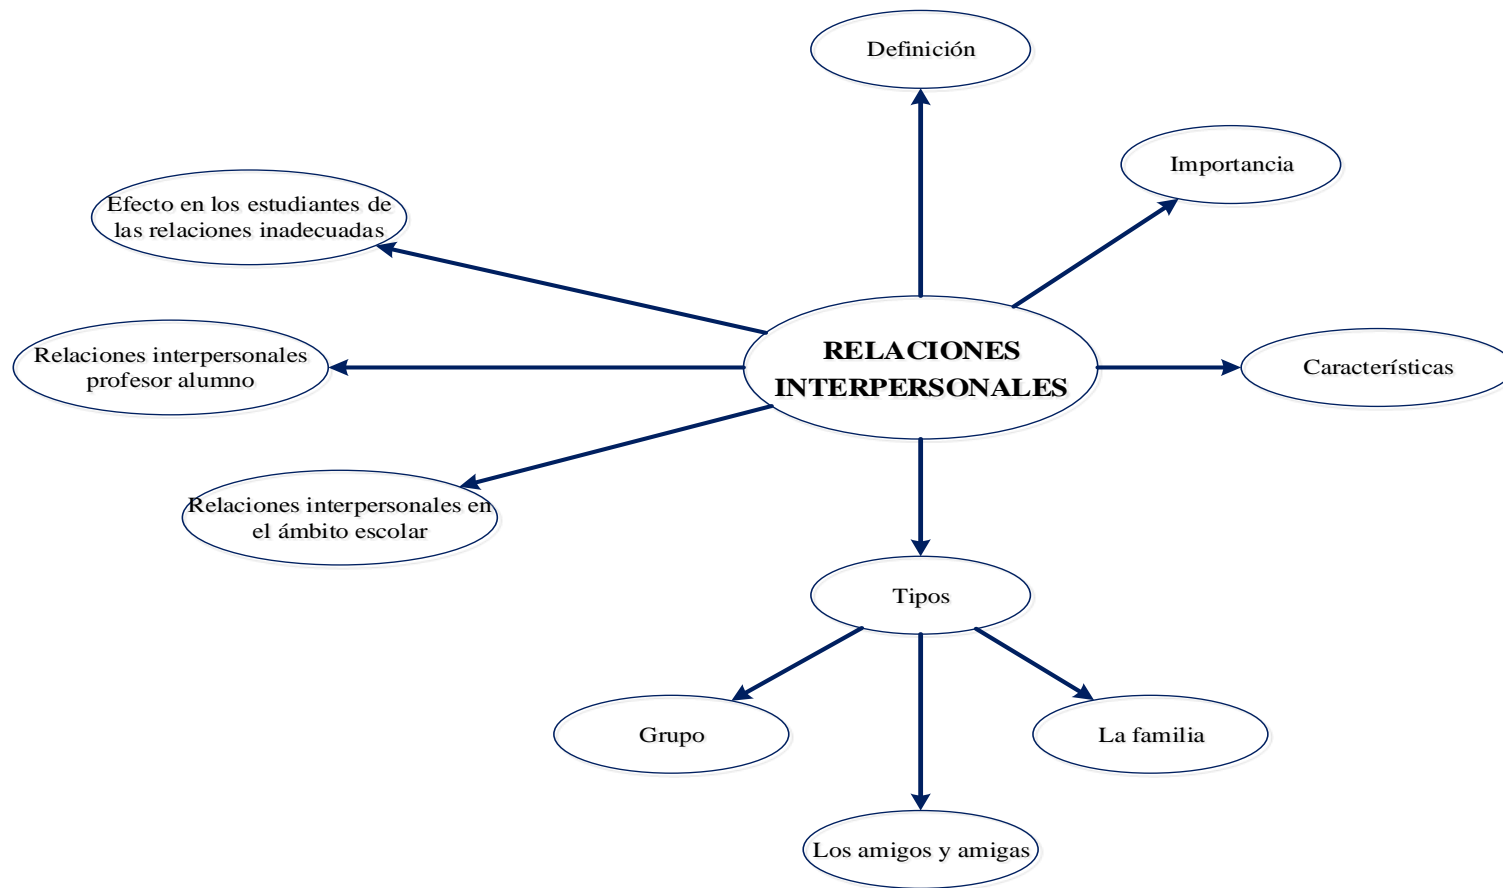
Definición

Importancia

Efecto en los estudiantes de las relaciones inadecuadas

RELACIONES INTERPERSONALES

Relaciones interpersonales profesor alumno

Características

Relaciones interpersonales en el ámbito escolar

Tipos

Grupo

La familia

Los amigos y amigas